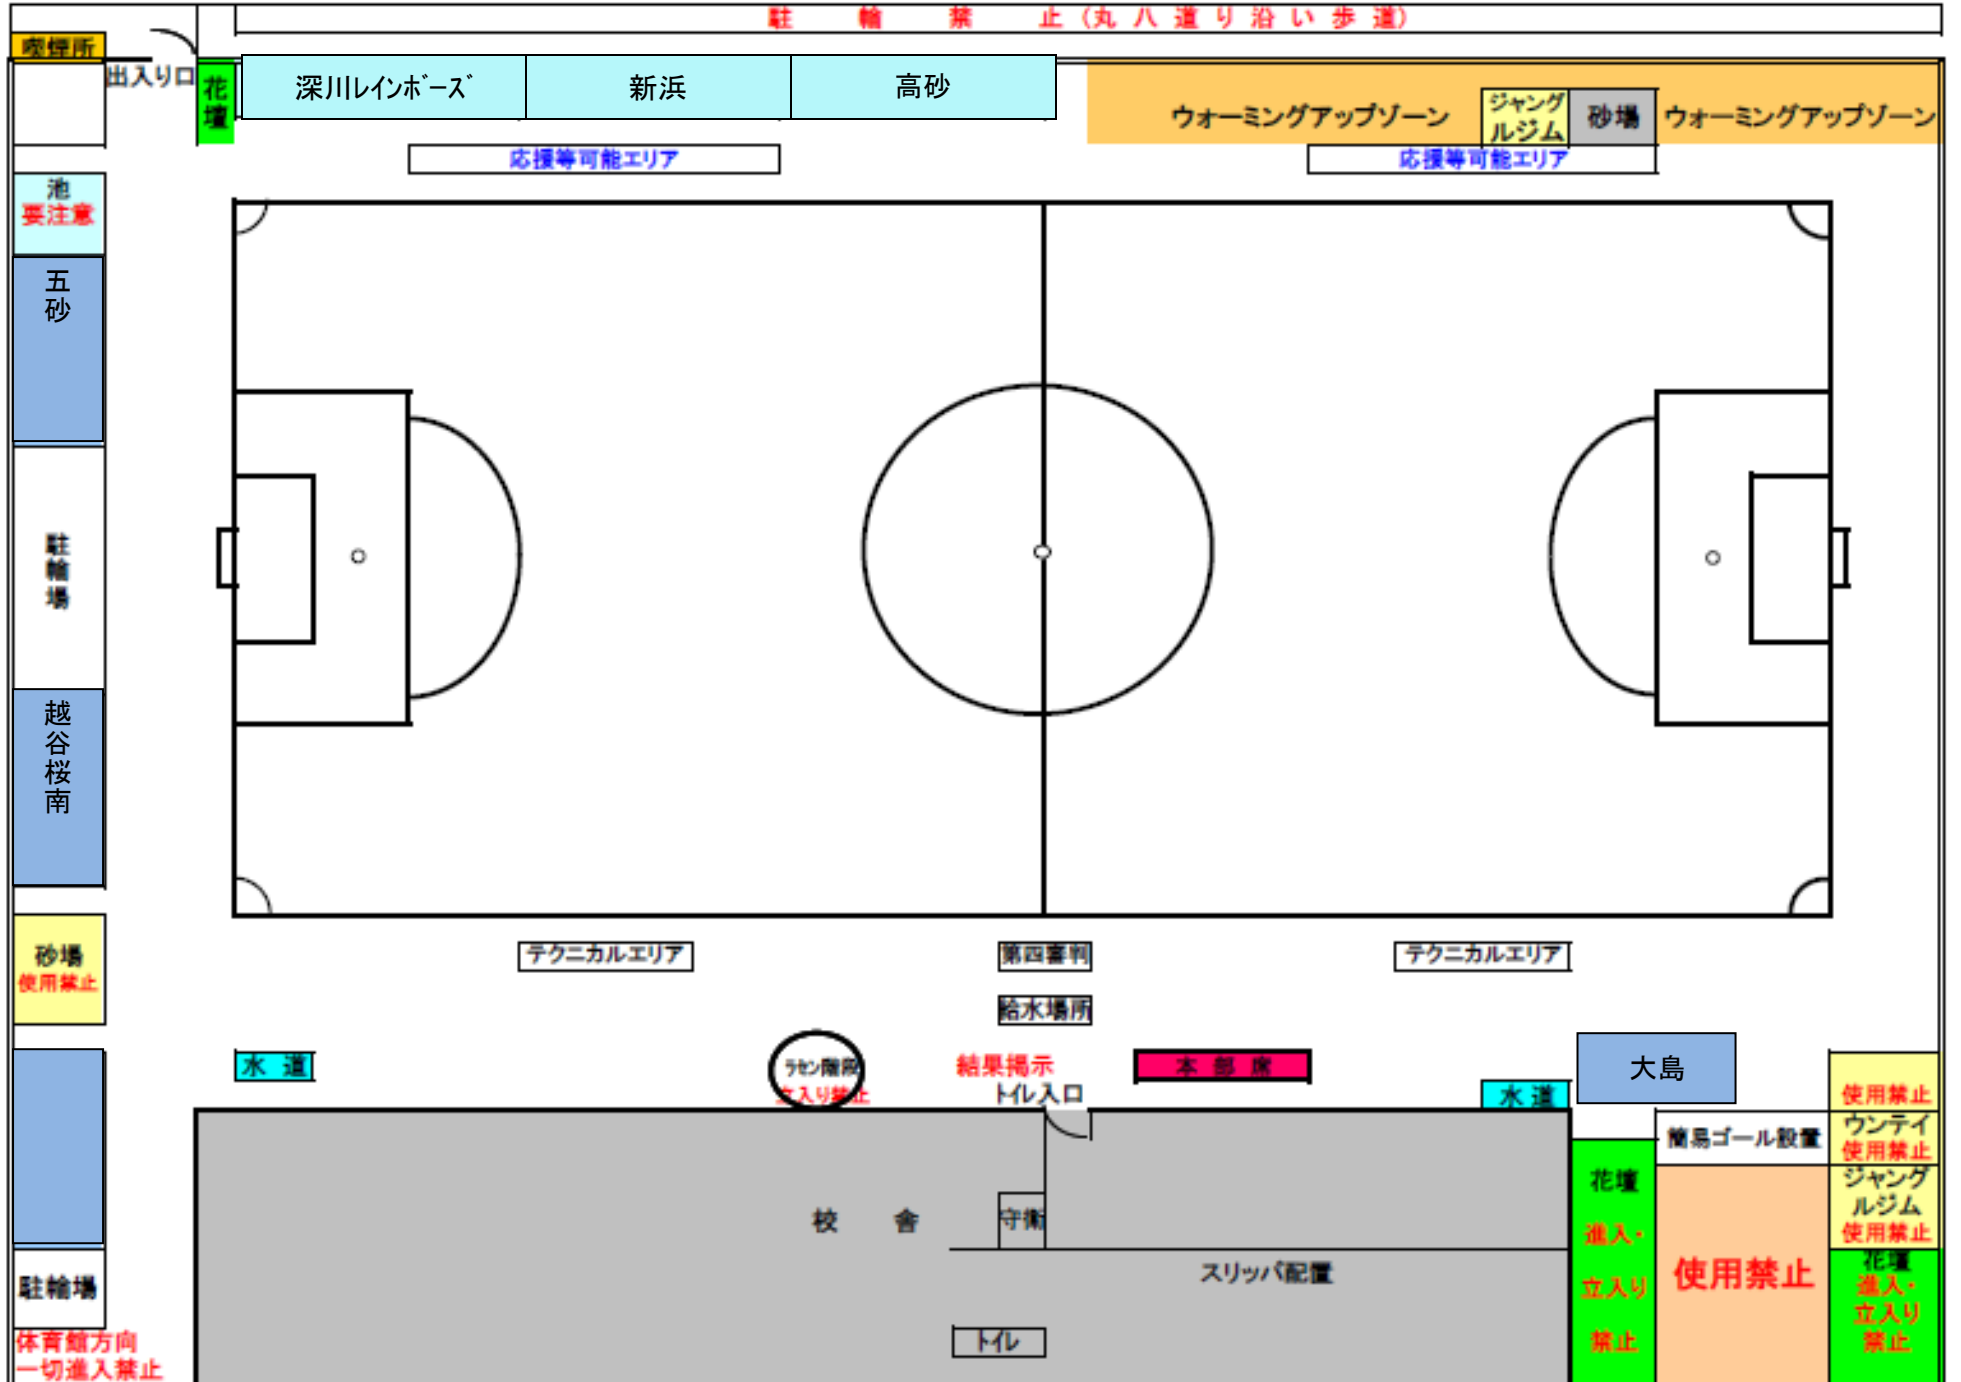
駐　輪　禁　止（丸 八 道 り 沿 い 歩 道）

喫煙所

出入り口

花壇

深川レインボーズ

新浜

高砂

ウォーミングアップゾーン

ジャングルジム

砂場

ウォーミングアップゾーン

応援等可能エリア

応援等可能エリア

池
要注意

五砂

駐輪場

越谷桜南

砂場
使用禁止

テクニカルエリア

第四審判

テクニカルエリア

給水場所

水 道

ラセン階段
立入り禁止

結果掲示

トイレ入口

本 部 席

大島

水 道

使用禁止

ウンテイ
使用禁止

簡易ゴール設置

ジャングルジム
使用禁止

花壇
進入・立入り禁止

使用禁止

花壇
進入・立入り禁止

校　舎

守衛

スリッパ配置

トイレ

駐輪場

体育館方向
一切進入禁止